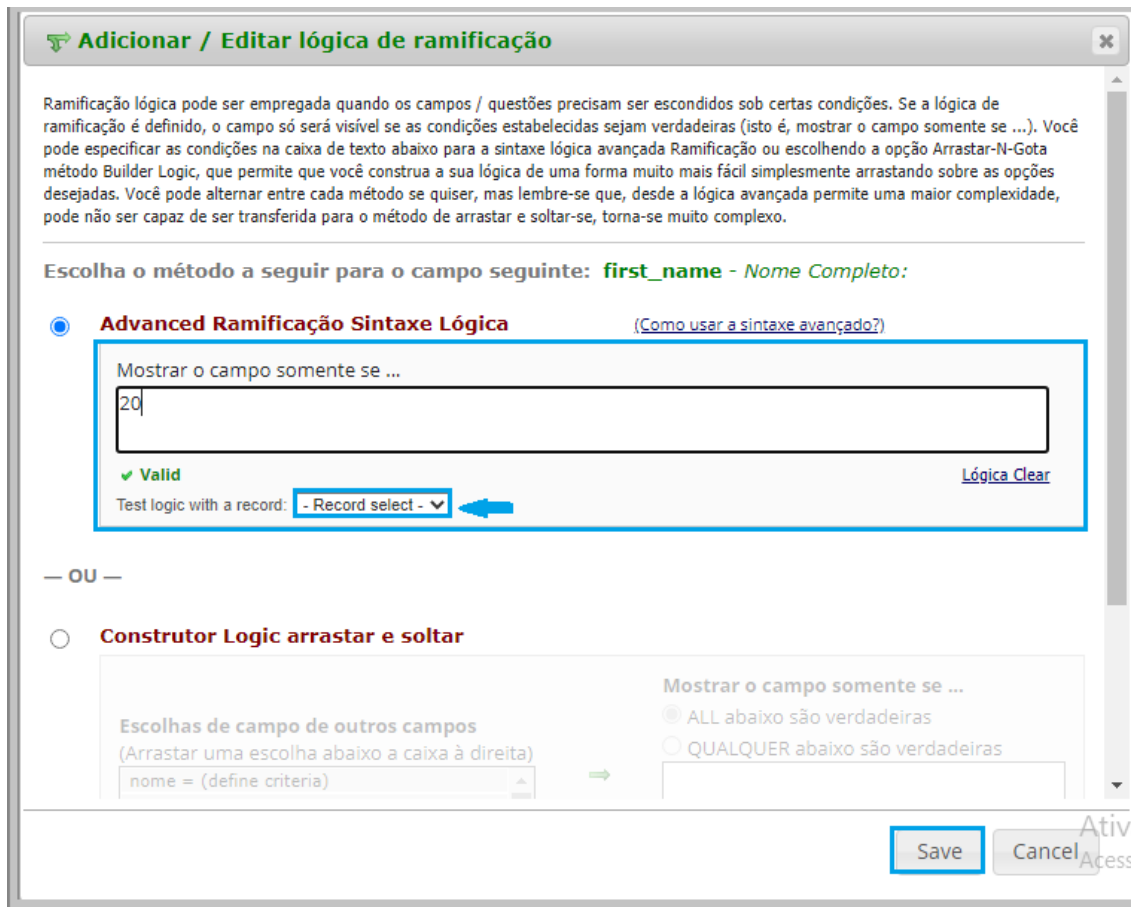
Adicionar / Editar lógica de ramificação

Ramificação lógica pode ser empregada quando os campos / questões precisam ser escondidos sob certas condições. Se a lógica de ramificação é definido, o campo só será visível se as condições estabelecidas sejam verdadeiras (isto é, mostrar o campo somente se ...). Você pode especificar as condições na caixa de texto abaixo para a sintaxe lógica avançada Ramificação ou escolhendo a opção Arrastar-N-Gota método Builder Logic, que permite que você construa a sua lógica de uma forma muito mais fácil simplesmente arrastando sobre as opções desejadas. Você pode alternar entre cada método se quiser, mas lembre-se que, desde a lógica avançada permite uma maior complexidade, pode não ser capaz de ser transferida para o método de arrastar e soltar-se, torna-se muito complexo.

Escolha o método a seguir para o campo seguinte: first_name - Nome Completo:

Advanced Ramificação Sintaxe Lógica (Como usar a sintaxe avançado?)

Mostrar o campo somente se ...

20

✔ Valid

Lógica Clear

Test logic with a record: - Record select -

— OU —

Construtor Logic arrastar e soltar

Mostrar o campo somente se ...

Escolhas de campo de outros campos
(Arrastar uma escolha abaixo a caixa à direita)

ALL abaixo são verdadeiras

QUALQUER abaixo são verdadeiras

nome = (define criteria)

Save Cancel

Ativ
Acess